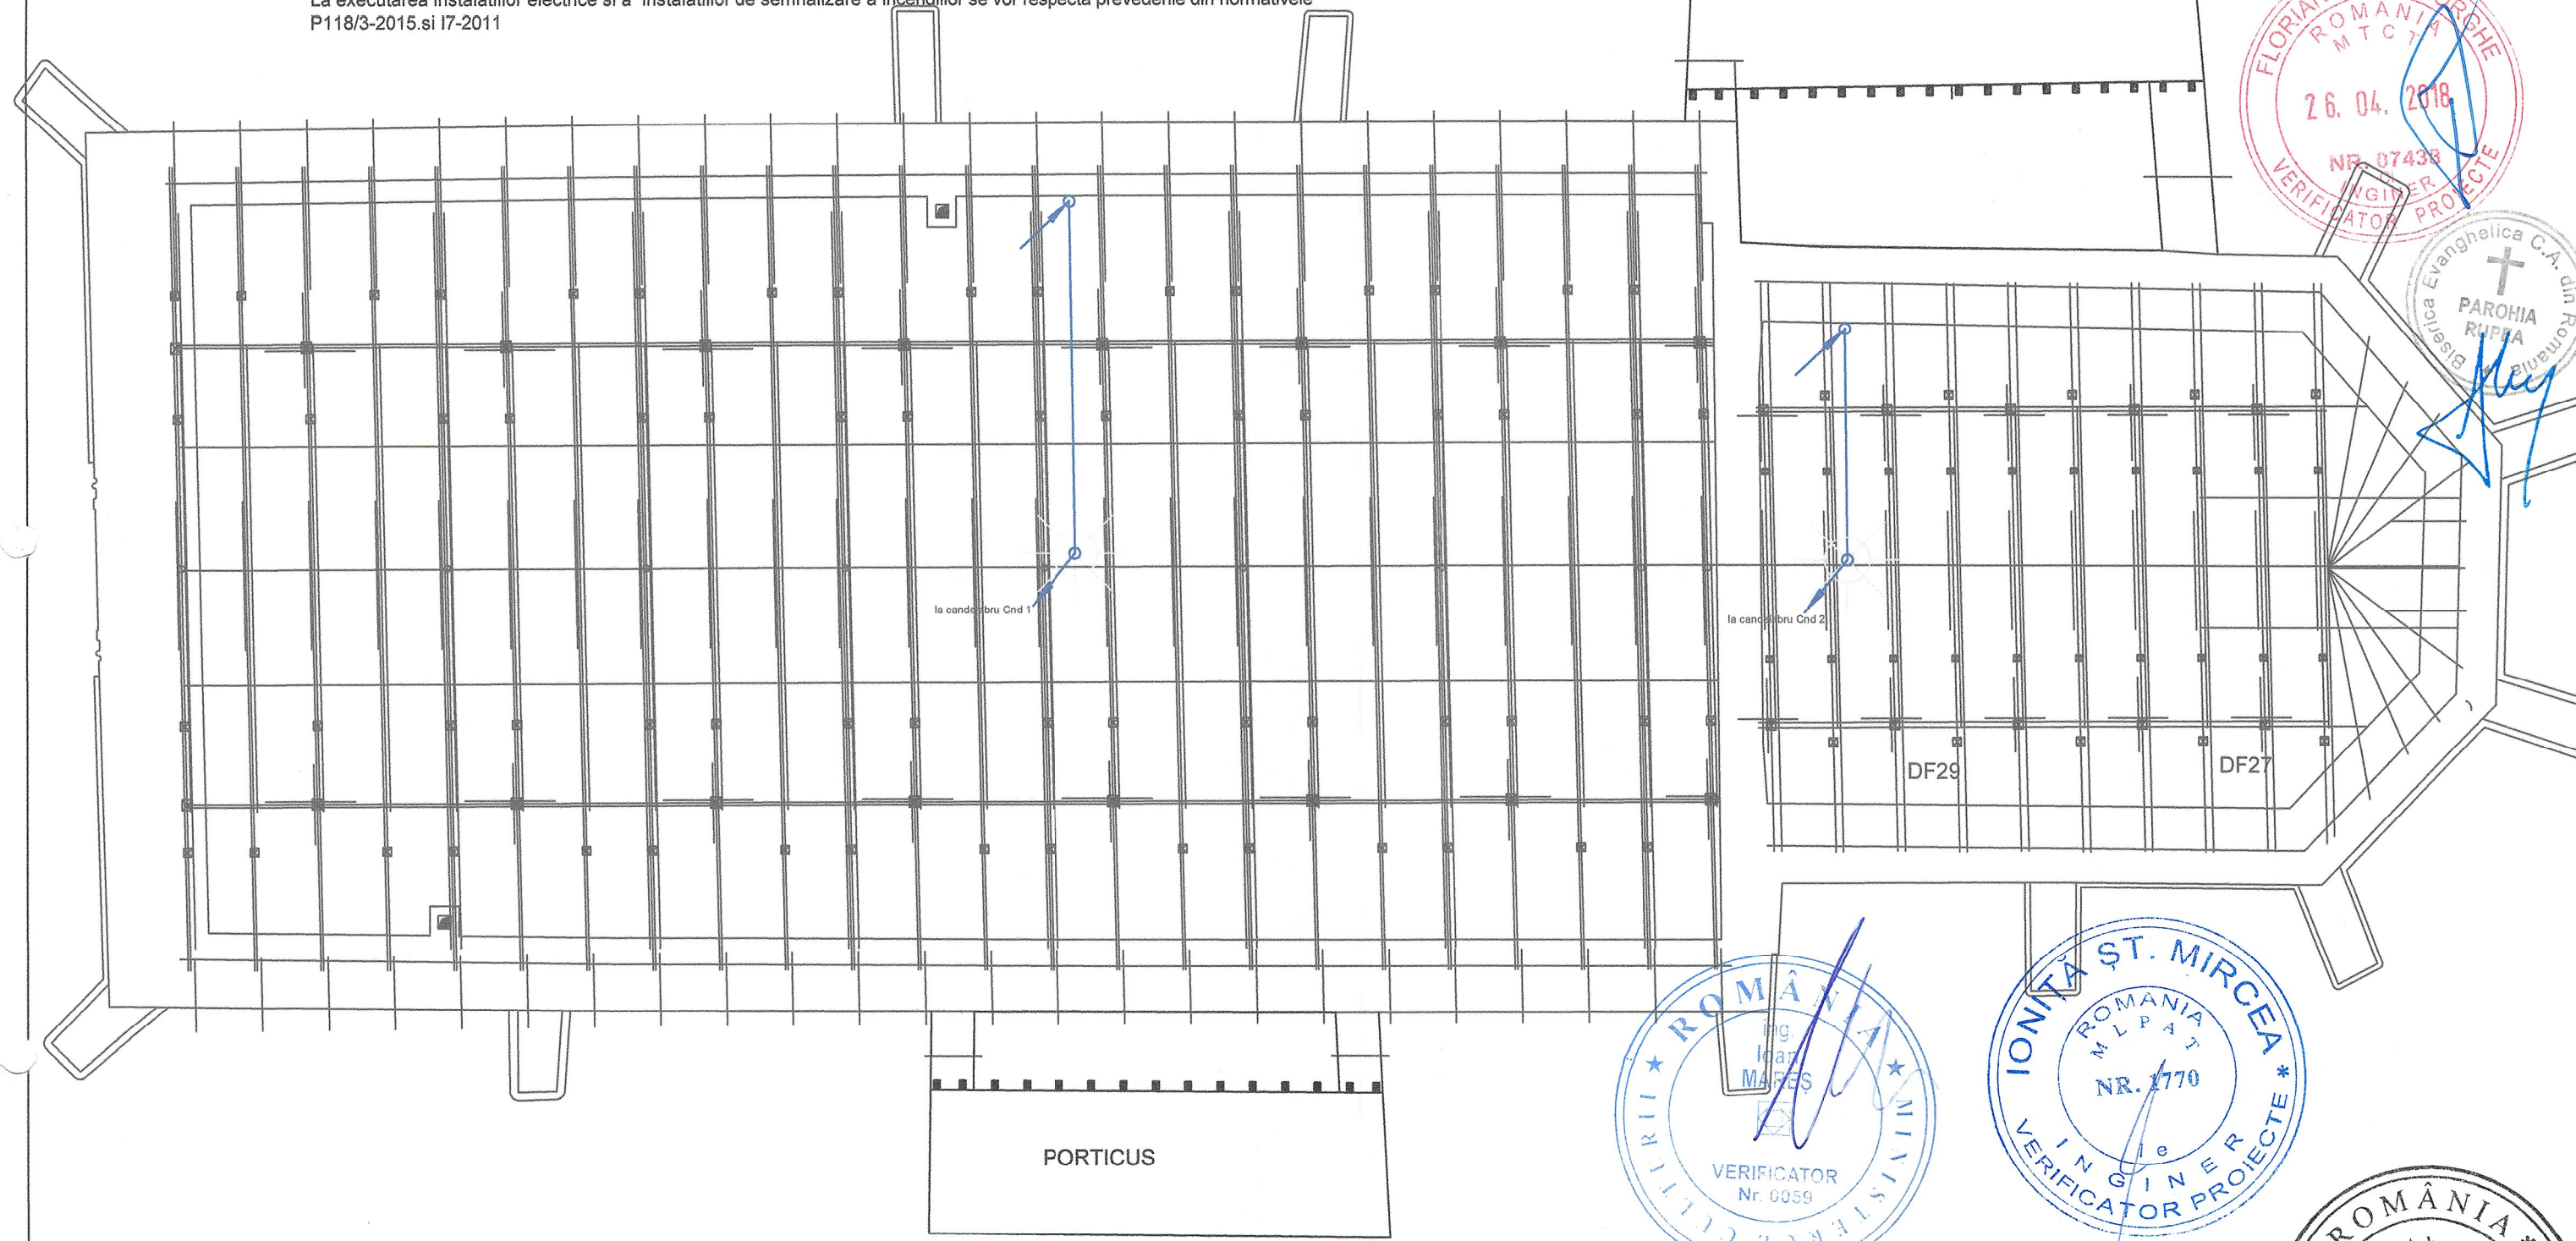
La executarea instalatiilor electrice si a instalatiilor de semnalizare a incendiilor se vor respecta prevederile din normativele P118/3-2015.si I7-2011

FLORIAN ROMANIA GHE MTC 26.04.2018 NR. 07438 INGINER VERIFICATOR PROIECTE

Biserica Evanghelica C.A. din Romania PAROHIA RUPEA

la candelabru Cnd 1

la candelabru Cnd 2

DF29

DF27

PORTICUS

ROMÂNIA Ing. Ioan MAREȘ VERIFICATOR Nr. 0059 MINISTERUL CULTURII

IONIȚĂ ȘT. MIRCEA ROMANIA MLPAT NR. 1770 INGINER VERIFICATOR PROIECTE

ROMÂNIA